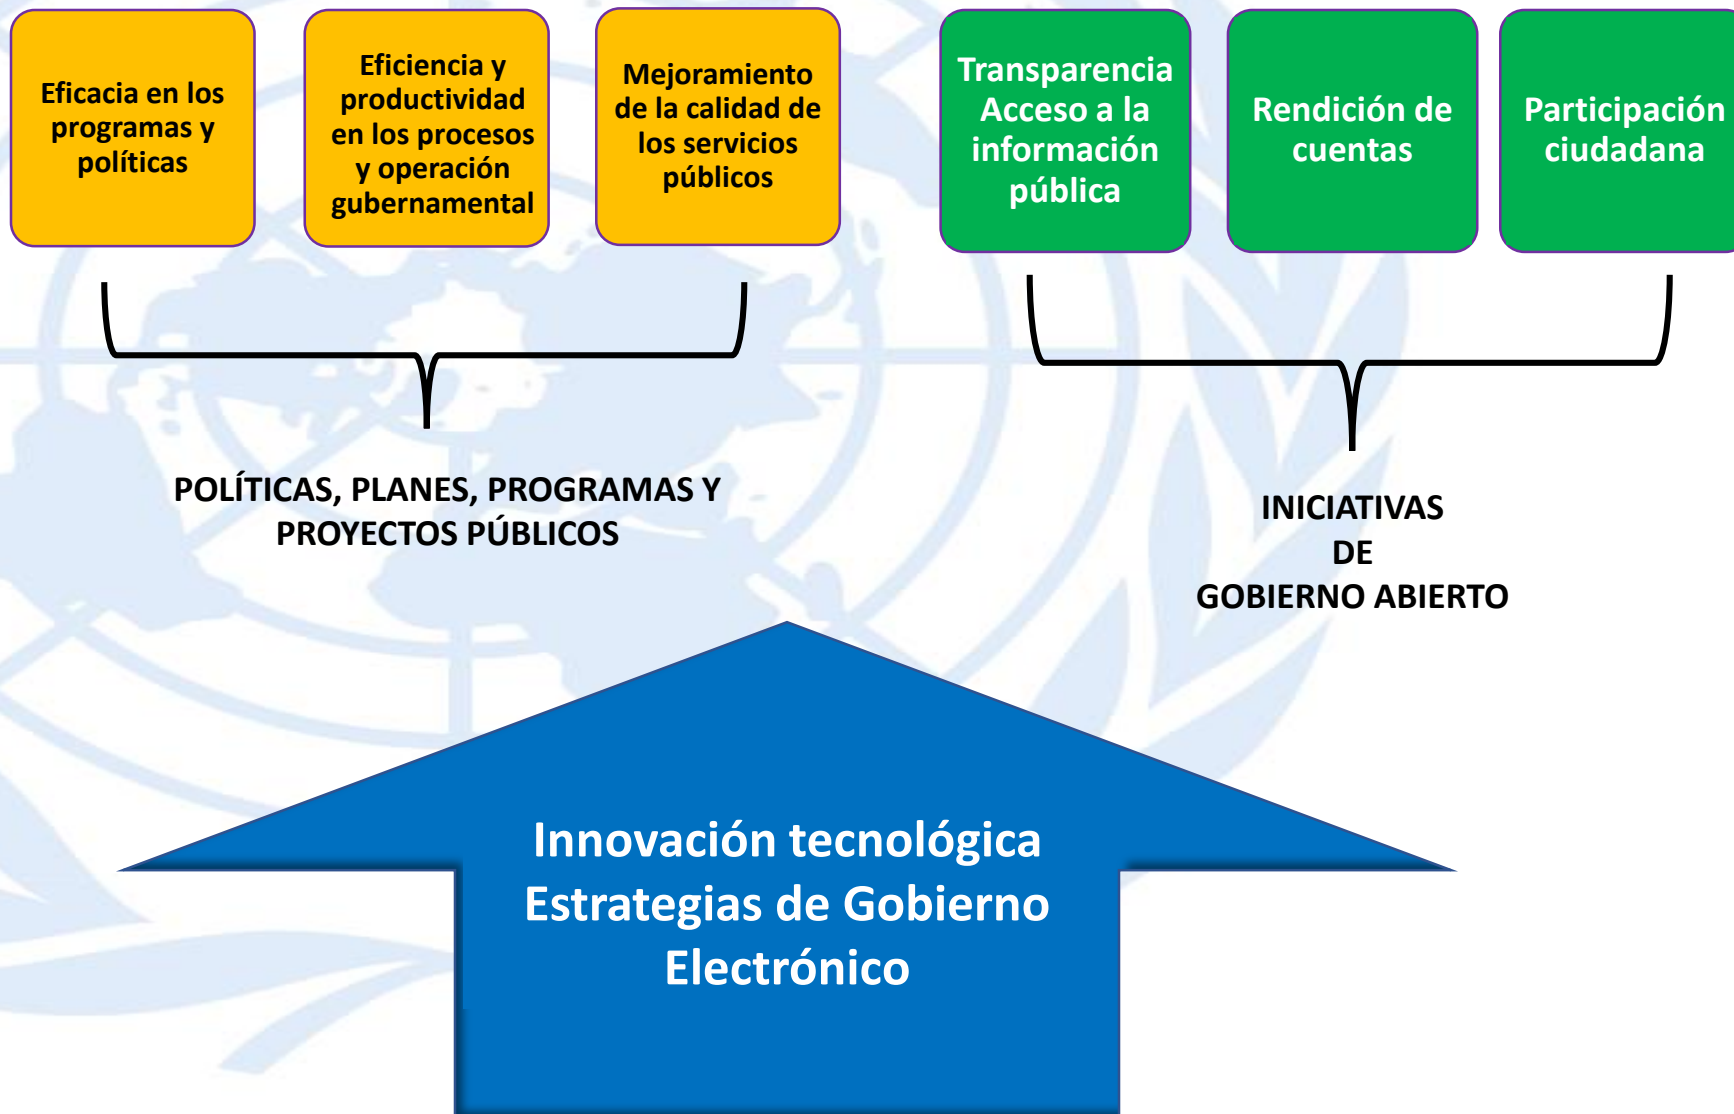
Eficacia en los programas y políticas

Eficiencia y productividad en los procesos y operación gubernamental

Mejoramiento de la calidad de los servicios públicos

Transparencia Acceso a la información pública

Rendición de cuentas

Participación ciudadana

POLÍTICAS, PLANES, PROGRAMAS Y PROYECTOS PÚBLICOS

INICIATIVAS DE GOBIERNO ABIERTO

Innovación tecnológica
Estrategias de Gobierno Electrónico